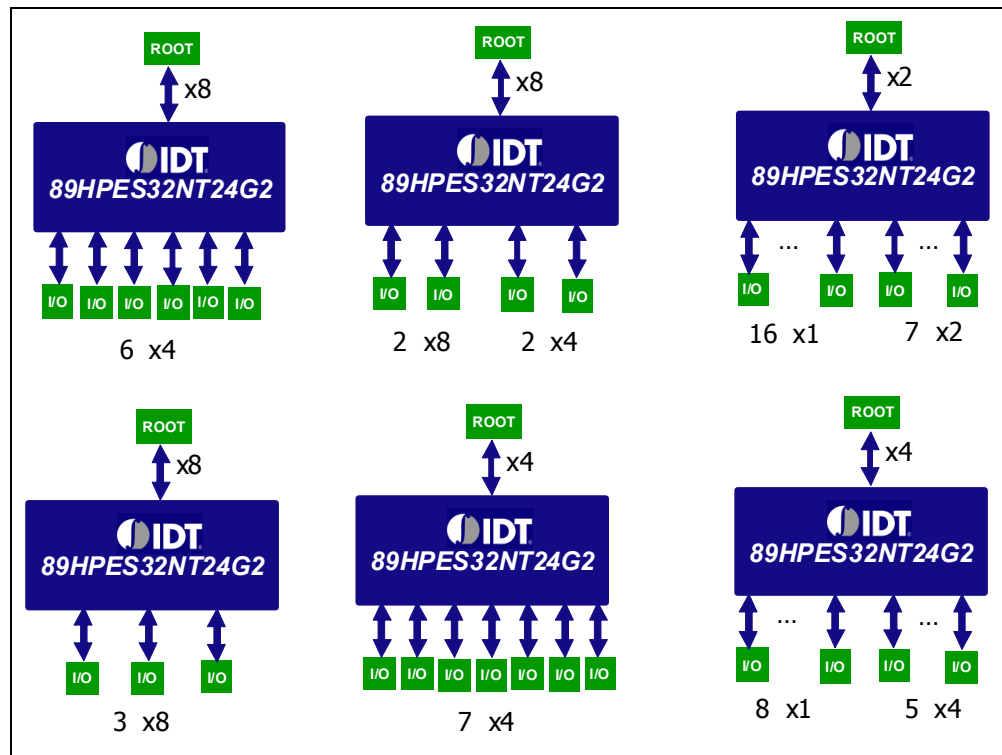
ROOT
x8
IDT
89HPES32NT24G2
I/O I/O I/O I/O I/O I/O
6 x4

ROOT
x8
IDT
89HPES32NT24G2
I/O I/O I/O I/O
2 x8 2 x4

ROOT
x2
IDT
89HPES32NT24G2
... ...
I/O I/O I/O I/O
16 x1 7 x2

ROOT
x8
IDT
89HPES32NT24G2
I/O I/O I/O
3 x8

ROOT
x4
IDT
89HPES32NT24G2
I/O I/O I/O I/O I/O I/O I/O
7 x4

ROOT
x4
IDT
89HPES32NT24G2
... ...
I/O I/O I/O I/O
8 x1 5 x4